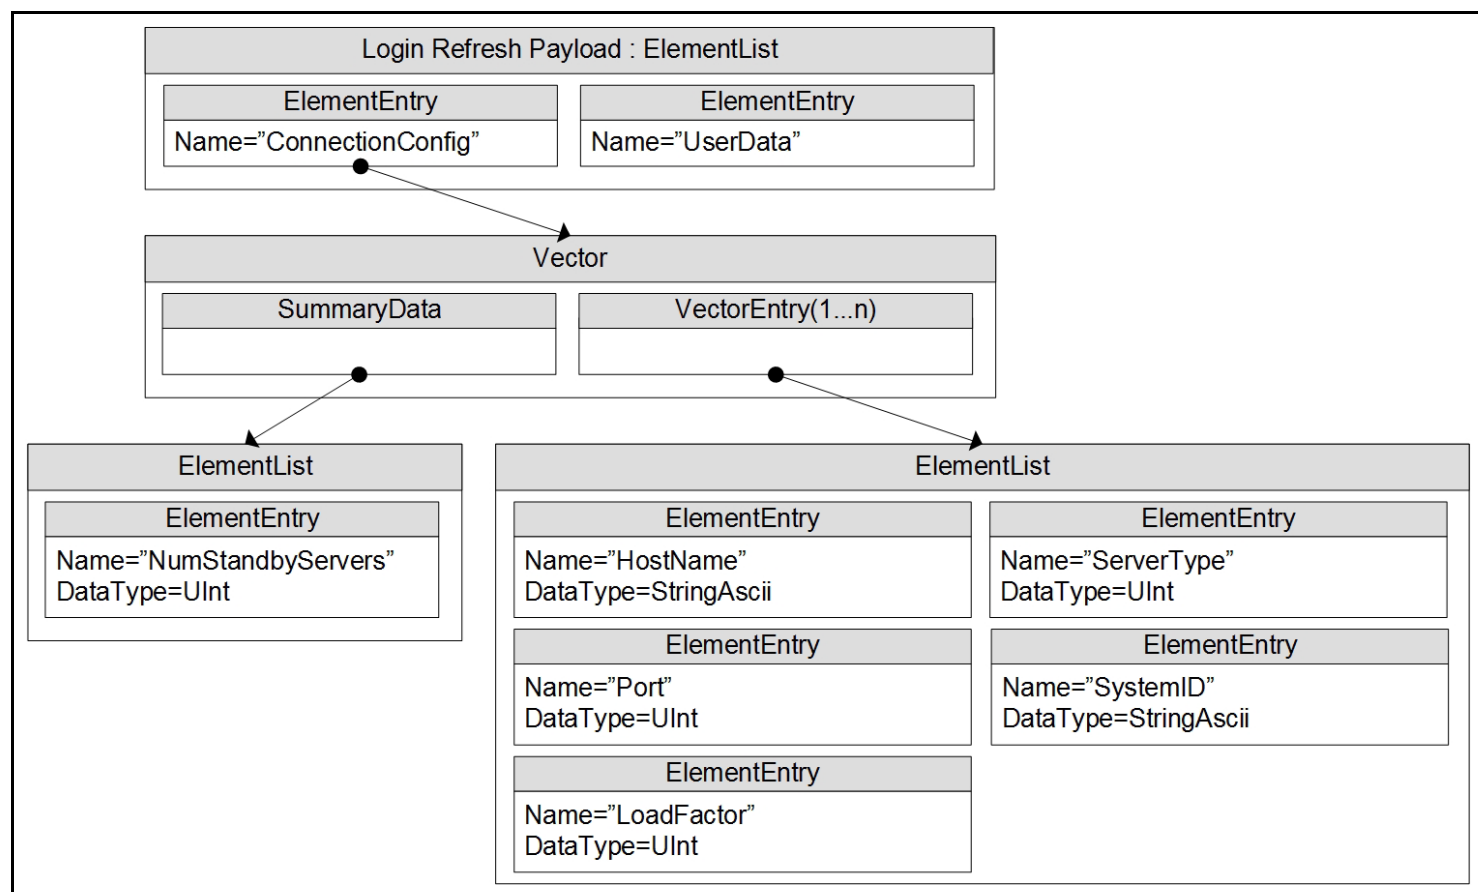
Login Refresh Payload : ElementList

ElementEntry
Name="ConnectionConfig"

ElementEntry
Name="UserData"

Vector

SummaryData

VectorEntry(1...n)

ElementList

ElementEntry
Name="NumStandbyServers"
DataType=UInt

ElementList

ElementEntry
Name="HostName"
DataType=StringAscii

ElementEntry
Name="ServerType"
DataType=UInt

ElementEntry
Name="Port"
DataType=UInt

ElementEntry
Name="SystemID"
DataType=StringAscii

ElementEntry
Name="LoadFactor"
DataType=UInt